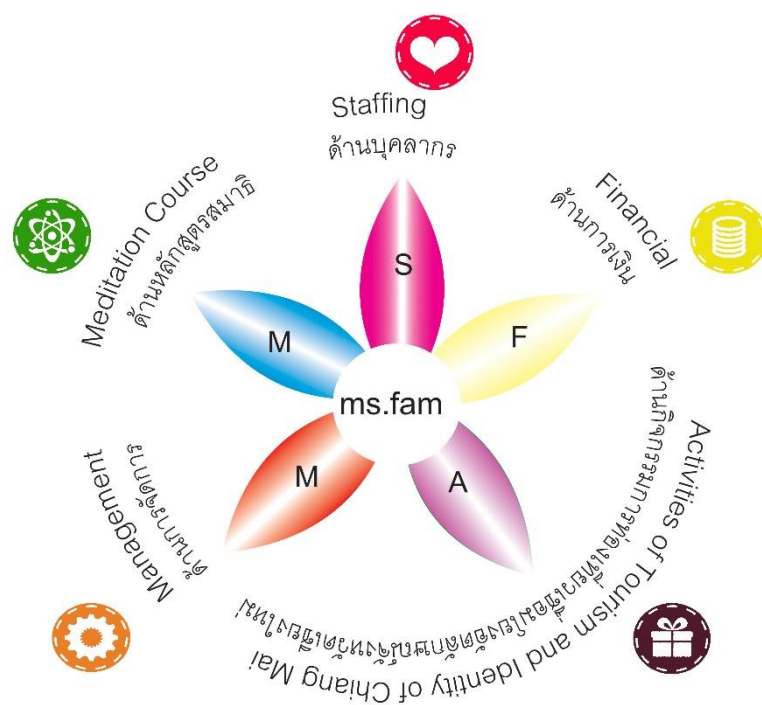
Staffing
ด้านบุคลากร

Financial
ด้านการเงิน

Activities of Tourism and Identity of Chiang Mai
ด้านกิจกรรมการท่องเที่ยวและอัตลักษณ์ของจังหวัดเชียงใหม่

Management
ด้านการจัดการ

Meditation Course
ด้านหลักสูตรสมาธิ

S
F
A
M
M
ms.fam